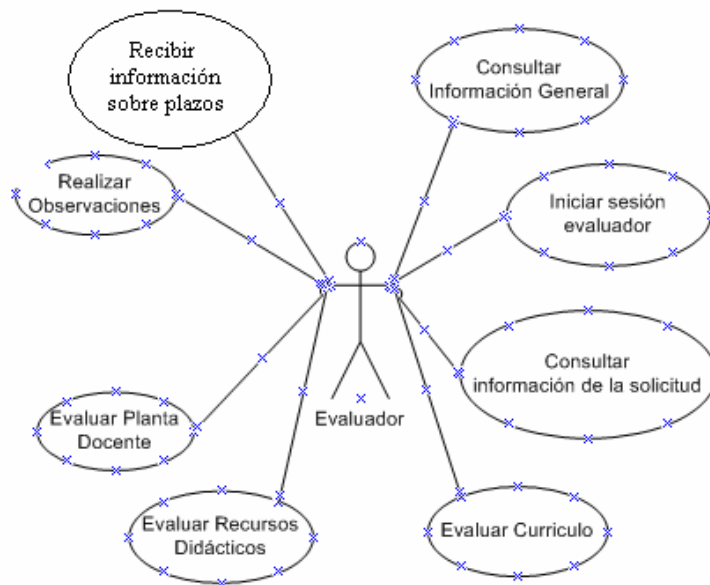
Recibir información sobre plazos

Consultar Información General

Realizar Observaciones

Iniciar sesión evaluador

Evaluador

Consultar información de la solicitud

Evaluar Planta Docente

Evaluar Recursos Didácticos

Evaluar Curriculo